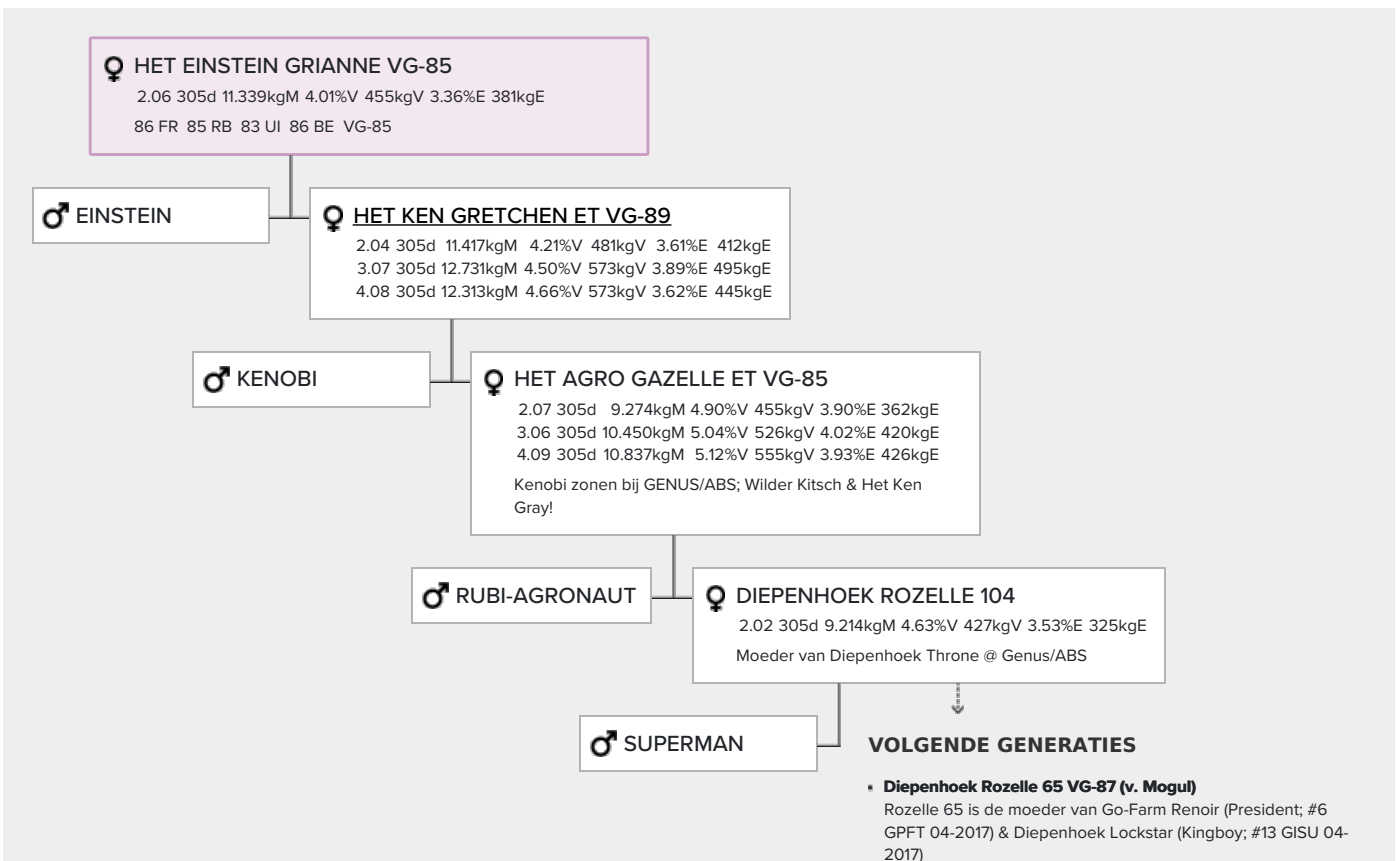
♀ HET EINSTEIN GRIANNE VG-85
2.06 305d 11.339kgM 4.01%V 455kgV 3.36%E 381kgE
86 FR 85 RB 83 UI 86 BE VG-85

♂ EINSTEIN

♀ HET KEN GRETCHEN ET VG-89
2.04 305d 11.417kgM 4.21%V 481kgV 3.61%E 412kgE
3.07 305d 12.731kgM 4.50%V 573kgV 3.89%E 495kgE
4.08 305d 12.313kgM 4.66%V 573kgV 3.62%E 445kgE

♂ KENOBI

♀ HET AGRO GAZELLE ET VG-85
2.07 305d 9.274kgM 4.90%V 455kgV 3.90%E 362kgE
3.06 305d 10.450kgM 5.04%V 526kgV 4.02%E 420kgE
4.09 305d 10.837kgM 5.12%V 555kgV 3.93%E 426kgE
Kenobi zonen bij GENUS/ABS; Wilder Kitsch & Het Ken Gray!

♂ RUBI-AGRONAUT

♀ DIEPENHOEK ROZELLE 104
2.02 305d 9.214kgM 4.63%V 427kgV 3.53%E 325kgE
Moeder van Diepenhoek Throne @ Genus/ABS

♂ SUPERMAN

VOLGENDE GENERATIES

Diepenhoek Rozelle 65 VG-87 (v. Mogul)
Rozelle 65 is de moeder van Go-Farm Renoir (President; #6 GPFT 04-2017) & Diepenhoek Lockstar (Kingboy; #13 GISU 04-2017)